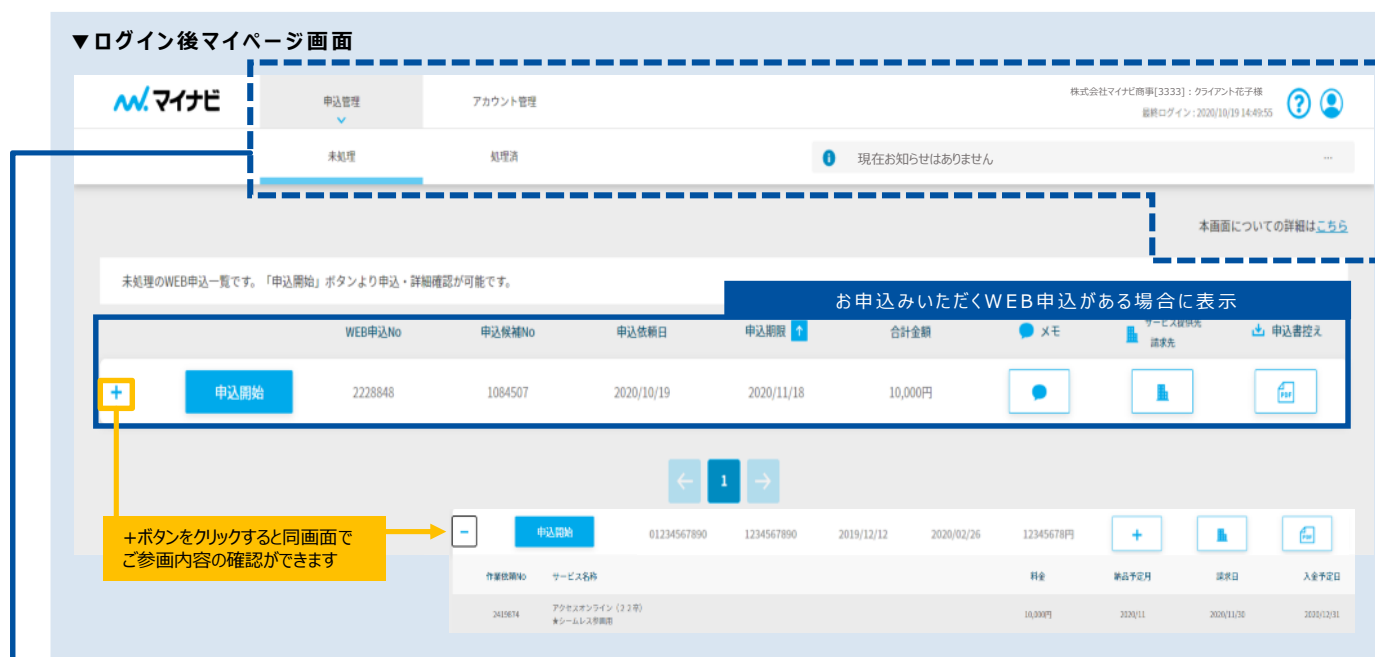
▼ログイン後マイページ画面

マイナビ

申込管理

アカウント管理

株式会社マイナビ商事[3333]：クライアント花子様
最終ログイン：2020/10/19 14:49:55

未処理

処理済

現在お知らせはありません

本画面についての詳細はこちら

未処理のWEB申込一覧です。「申込開始」ボタンより申込・詳細確認が可能です。

お申込みいただくWEB申込がある場合に表示

| | | WEB申込No | 申込候補No | 申込依頼日 | 申込期限 | 合計金額 | メモ | サービス提供先 請求先 | 申込書控え |
|---|---|---|---|---|---|---|---|---|---|
| + | 申込開始 | 2228848 | 1084507 | 2020/10/19 | 2020/11/18 | 10,000円 | | | |

1

+ボタンをクリックすると同画面でご参画内容の確認ができます

| − | 申込開始 | 01234567890 | 1234567890 | 2019/12/12 | 2020/02/26 | 12345678円 | + | | |
|---|---|---|---|---|---|---|---|---|---|

| 作業依頼No | サービス名称 | 料金 | 納品予定月 | 請求日 | 入金予定日 |
|---|---|---|---|---|---|
| 2419874 | アクセスオンライン（２２卒） ★シームレス型契約 | 10,000円 | 2020/11 | 2020/11/30 | 2020/12/31 |